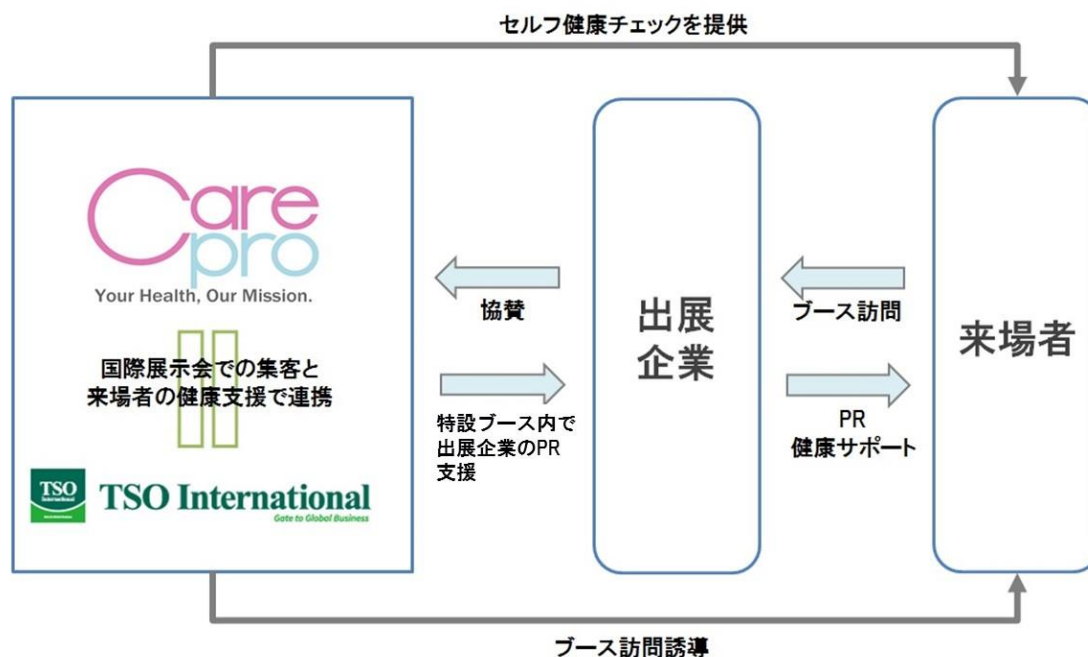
セルフ健康チェックを提供

Care pro
Your Health, Our Mission.

国際展示会での集客と来場者の健康支援で連携

TSO International
TSO International
Gate to Global Business

協賛

特設ブース内で出展企業のPR支援

出展企業

ブース訪問

PR
健康サポート

来場者

ブース訪問誘導